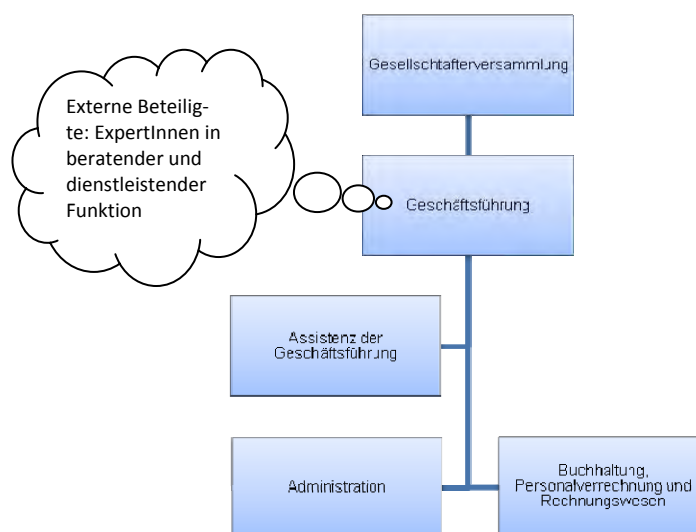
Gesellschafterversammlung

Externe Beteiligte: ExpertInnen in beratender und dienstleistender Funktion

Geschäftsführung

Assistenz der Geschäftsführung

Administration

Buchhaltung, Personalverrechnung und Rechnungswesen